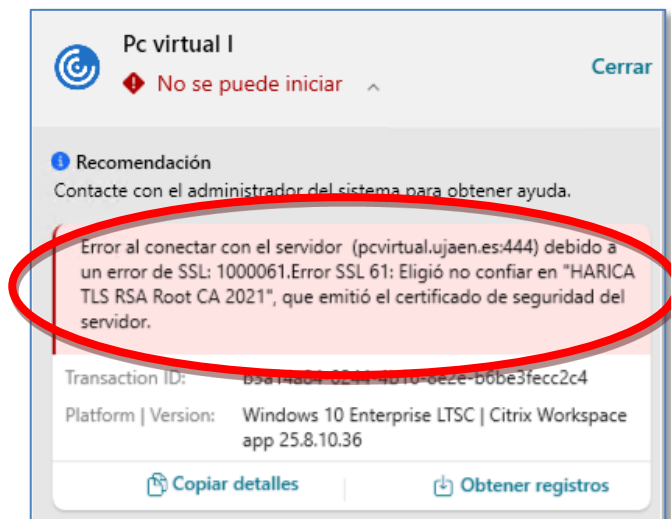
Pc virtual I

No se puede iniciar

Cerrar

Recomendación

Contacte con el administrador del sistema para obtener ayuda.

Error al conectar con el servidor (pcvirtual.ujaen.es:444) debido a un error de SSL: 1000061.Error SSL 61: Eligió no confiar en "HARICA TLS RSA Root CA 2021", que emitió el certificado de seguridad del servidor.

| Transaction ID: | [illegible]-b6be3fecc2c4 |
|---|---|
| Platform \| Version: | Windows 10 Enterprise LTSC \| Citrix Workspace app 25.8.10.36 |

Copiar detalles

Obtener registros